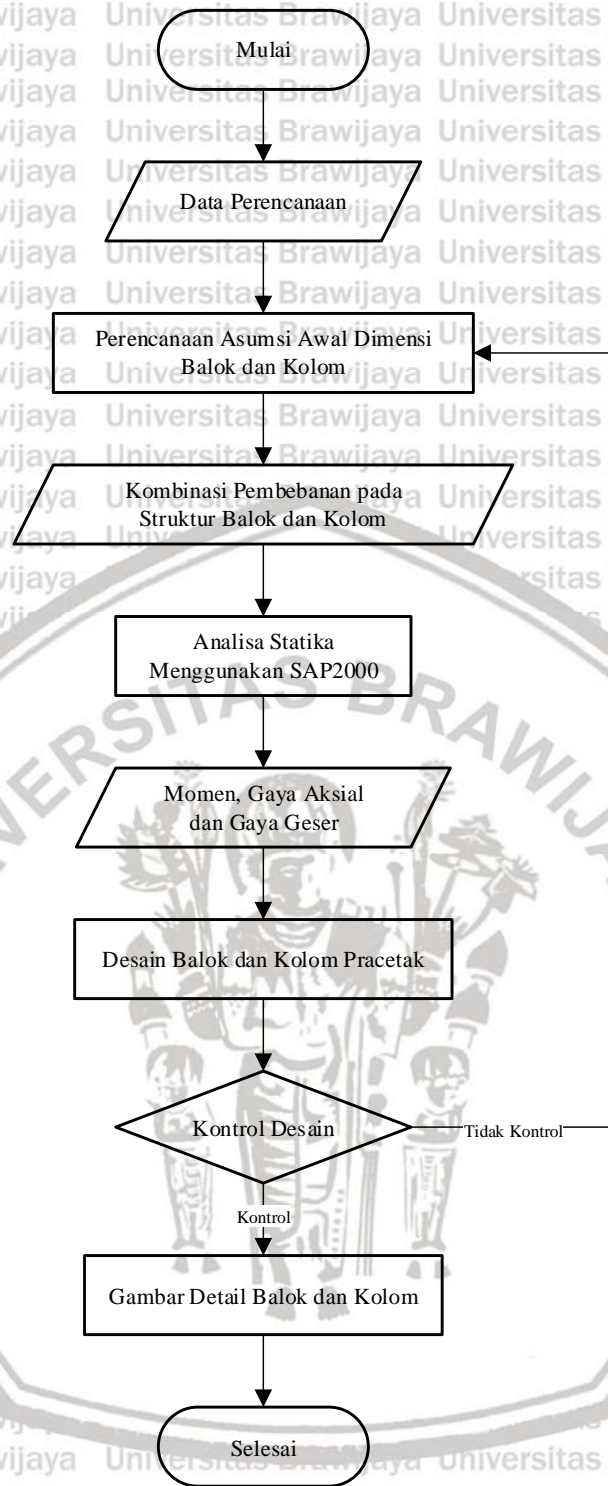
Mulai

Data Perencanaan

Perencanaan Asumsi Awal Dimensi Balok dan Kolom

Kombinasi Pembebanan pada Struktur Balok dan Kolom

Analisa Statika Menggunakan SAP2000

Momen, Gaya Aksial dan Gaya Geser

Desain Balok dan Kolom Pracetak

Kontrol Desain

Tidak Kontrol

Kontrol

Gambar Detail Balok dan Kolom

Selesai